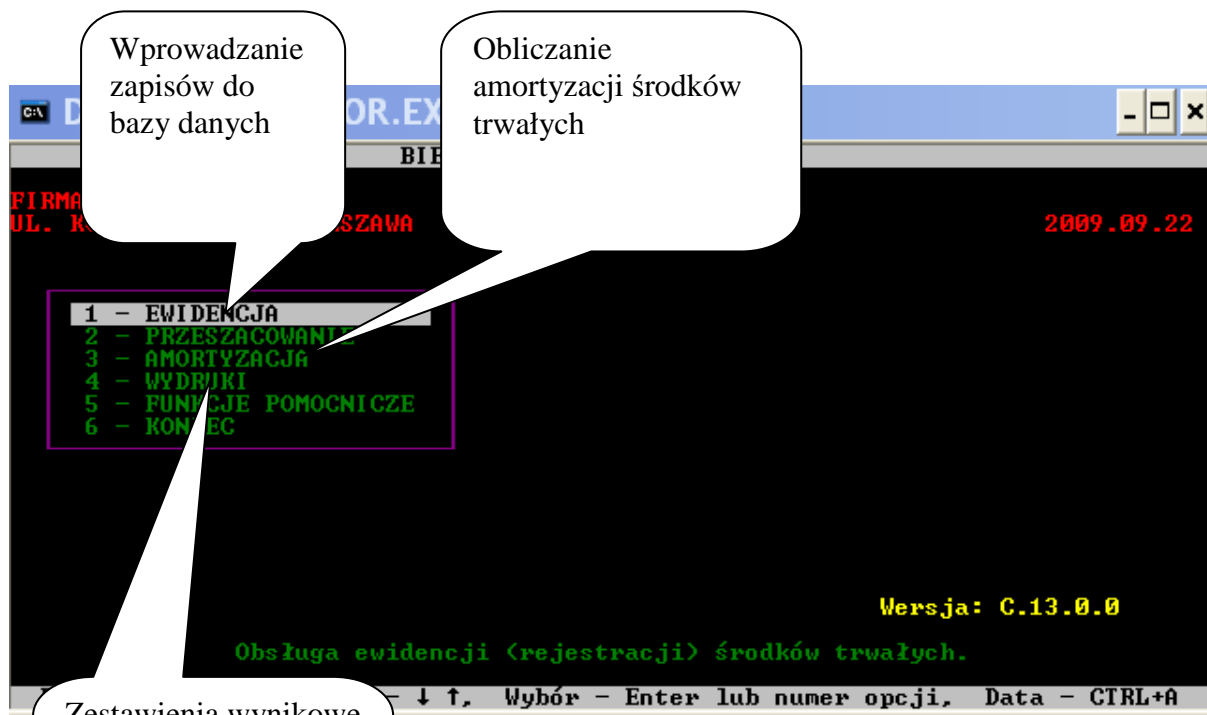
Wprowadzanie zapisów do bazy danych

Obliczanie amortyzacji środków trwałych

D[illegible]OR.EX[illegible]

BI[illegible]

FIRMA
UL. K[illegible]SZAWA

2009.09.22

1 - EWIDENCJA
2 - PRZESZACOWANIE
3 - AMORTYZACJA
4 - WYDRUKI
5 - FUNKCJE POMOCNICZE
6 - KONIEC

Wersja: C.13.0.0

Obsługa ewidencji (rejestracji) środków trwałych.

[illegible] - ↓ ↑, Wybór - Enter lub numer opcji, Data - CTRL+A

Zestawienia wynikowe